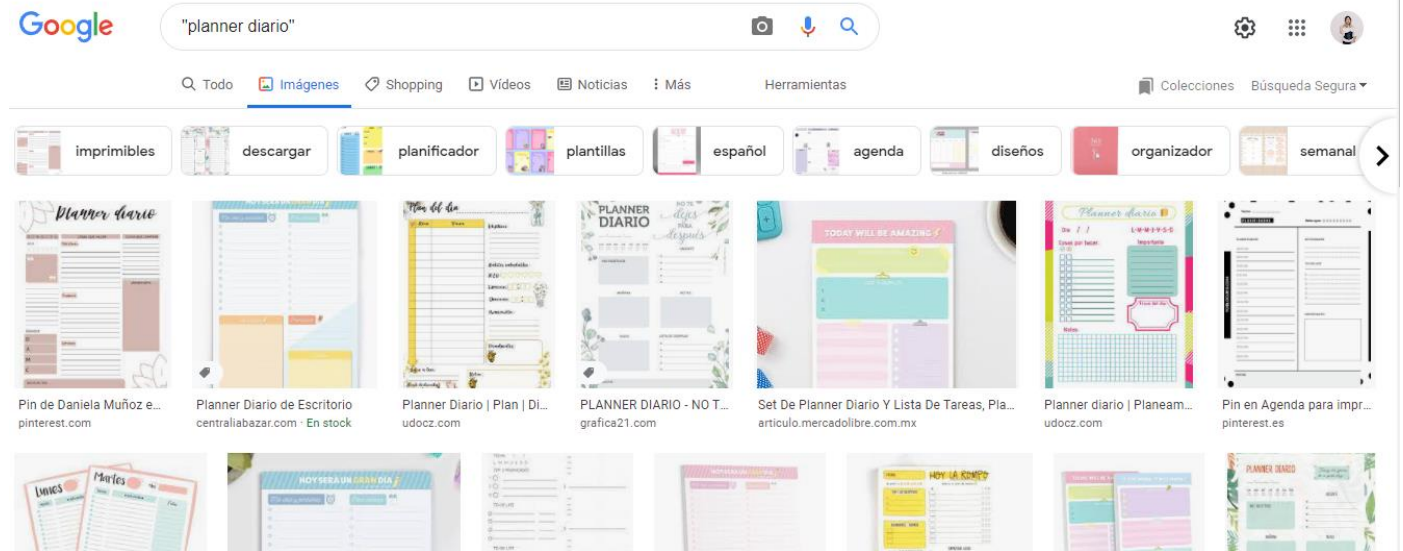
Google "planner diario"

Todo Imágenes Shopping Vídeos Noticias Más Herramientas Colecciones Búsqueda Segura

imprimibles descargar planificador plantillas español agenda diseños organizador semanal

Planner diario

Plan del día

PLANNER DIARIO

No te dejes para después

TODAY WILL BE AMAZING

Planner diario

Pin de Daniela Muñoz e...
pinterest.com

Planner Diario de Escritorio
centraliabazar.com · En stock

Planner Diario | Plan | Di...
udocz.com

PLANNER DIARIO - NO T...
grafica21.com

Set De Planner Diario Y Lista De Tareas, Pla...
articulo.mercadolibre.com.mx

Planner diario | Planeam...
udocz.com

Pin en Agenda para impr...
pinterest.es

Lunes Martes

HOY SERA UN GRAN DIA

HOY LA ROMPO

PLANNER DIARIO